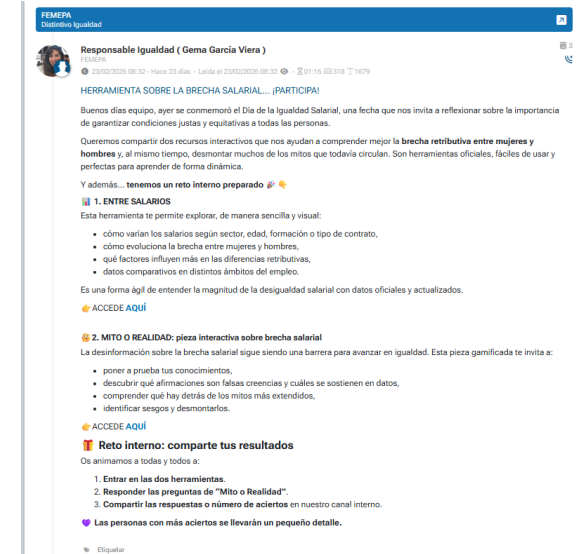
FEMEPA
Distintivo Igualdad

Responsable Igualdad ( Gema García Viera )
FEMEPA
23/02/2026 08:32 - Hace 23 días - Leída el 23/02/2026 08:32 01:16 318 1679

HERRAMIENTA SOBRE LA BRECHA SALARIAL... ¡PARTICIPA!

Buenos días equipo, ayer se conmemoró el Día de la Igualdad Salarial, una fecha que nos invita a reflexionar sobre la importancia de garantizar condiciones justas y equitativas a todas las personas.

Queremos compartir dos recursos interactivos que nos ayudan a comprender mejor la brecha retributiva entre mujeres y hombres y, al mismo tiempo, desmontar muchos de los mitos que todavía circulan. Son herramientas oficiales, fáciles de usar y perfectas para aprender de forma dinámica.

Y además... tenemos un reto interno preparado 🎉 👇

📊 1. ENTRE SALARIOS
Esta herramienta te permite explorar, de manera sencilla y visual:

- cómo varían los salarios según sector, edad, formación o tipo de contrato,
- cómo evoluciona la brecha entre mujeres y hombres,
- qué factores influyen más en las diferencias retributivas,
- datos comparativos en distintos ámbitos del empleo.

Es una forma ágil de entender la magnitud de la desigualdad salarial con datos oficiales y actualizados.

👉 ACCEDE AQUÍ

🤔 2. MITO O REALIDAD: pieza interactiva sobre brecha salarial
La desinformación sobre la brecha salarial sigue siendo una barrera para avanzar en igualdad. Esta pieza gamificada te invita a:

- poner a prueba tus conocimientos,
- descubrir qué afirmaciones son falsas creencias y cuáles se sostienen en datos,
- comprender qué hay detrás de los mitos más extendidos,
- identificar sesgos y desmontarlos.

👉 ACCEDE AQUÍ

🎁 Reto interno: comparte tus resultados
Os animamos a todas y todos a:

1. Entrar en las dos herramientas.
2. Responder las preguntas de "Mito o Realidad".
3. Compartir las respuestas o número de aciertos en nuestro canal interno.

💜 Las personas con más aciertos se llevarán un pequeño detalle.

Etiquetar